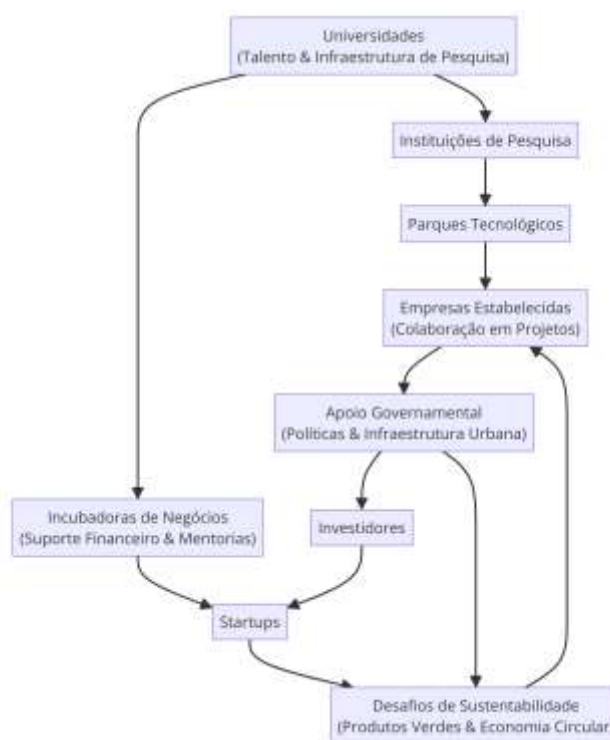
Universidades
(Talento & Infraestrutura de Pesquisa)

Instituições de Pesquisa

Parques Tecnológicos

Empresas Estabelecidas
(Colaboração em Projetos)

Apoio Governamental
(Políticas & Infraestrutura Urbana)

Incubadoras de Negócios
(Suporte Financeiro & Mentorias)

Investidores

Startups

Desafios de Sustentabilidade
(Produtos Verdes & Economia Circular